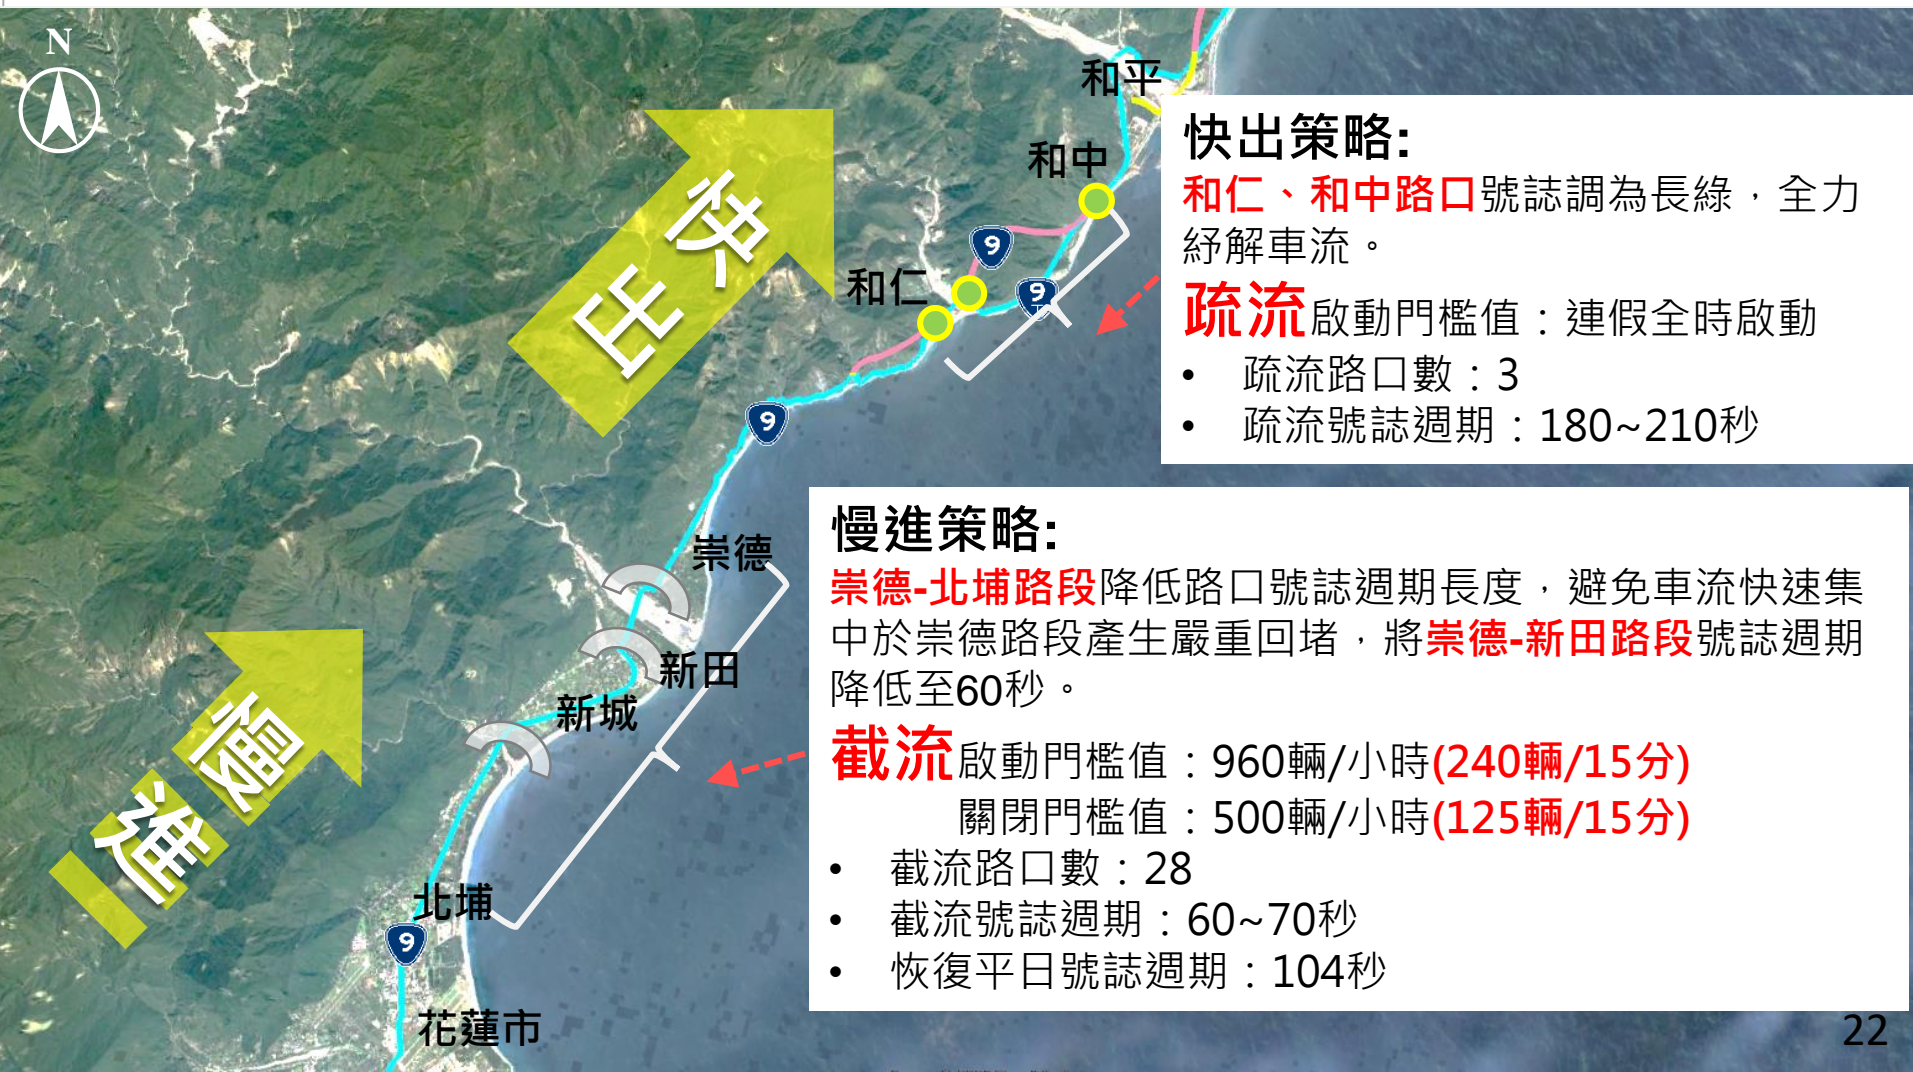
N

快出

慢進

和平

和中

和仁

9

9

9

9

崇德

新田

新城

北埔

花蓮市

快出策略:
和仁、和中路口號誌調為長綠，全力紓解車流。

疏流啟動門檻值：連假全時啟動
• 疏流路口數：3
• 疏流號誌週期：180~210秒

慢進策略:
崇德-北埔路段降低路口號誌週期長度，避免車流快速集中於崇德路段產生嚴重回堵，將崇德-新田路段號誌週期降低至60秒。

截流啟動門檻值：960輛/小時(240輛/15分)
關閉門檻值：500輛/小時(125輛/15分)
• 截流路口數：28
• 截流號誌週期：60~70秒
• 恢復平日號誌週期：104秒

22